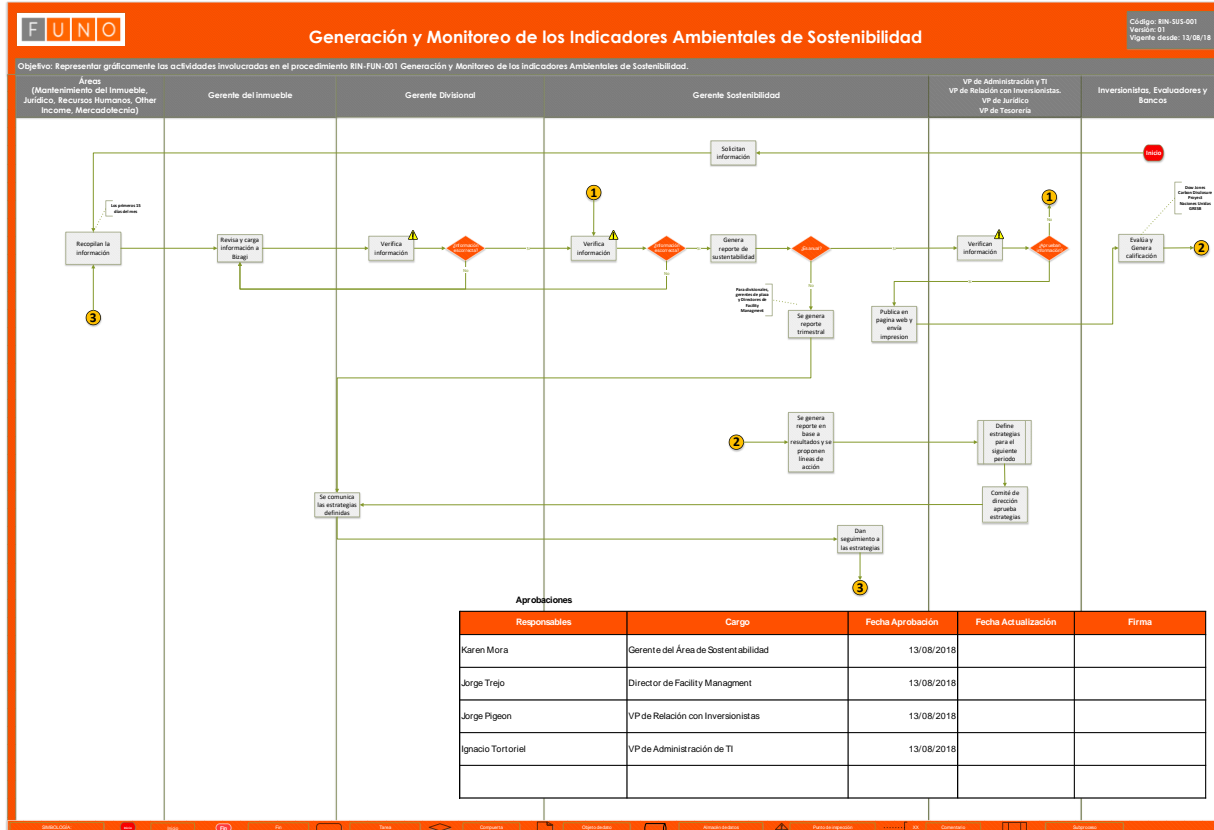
F U N O

Generación y Monitoreo de los Indicadores Ambientales de Sostenibilidad

Código: RIN-SUS-001
Versión: 01
Vigente desde: 13/08/18

Objetivo: Representar gráficamente las actividades involucradas en el procedimiento RIN-FUN-001 Generación y Monitoreo de los indicadores Ambientales de Sostenibilidad.

Áreas (Mantenimiento del Inmueble, Jurídico, Recursos Humanos, Other Income, Mercadotecnia)

Gerente del inmueble

Gerente Divisional

Gerente Sostenibilidad

VP de Administración y TI
VP de Relación con Inversionistas.
VP de Jurídico
VP de Tesorería

Inversionistas, Evaluadores y Bancos

Inicio

Solicitan información

Los primeros 15 días del mes

Recopilan la información

Revisa y carga información a Bizagi

Verifica información

¿Información correcta?

Si

No

1

Verifica información

¿Información correcta?

Genera reporte de sustentabilidad

¿Es anual?

Verifican información

¿Aprueban información?

Dow Jones
Carbon Disclosure Project
Naciones Unidas
GRESB

Evalúa y Genera calificación

2

Para divisionales, gerentes de plaza y Directores de Facility Managment

Se genera reporte trimestral

Publica en pagina web y envía impresion

3

Se genera reporte en base a resultados y se proponen líneas de acción

2

Define estrategias para el siguiente periodo

Comité de dirección aprueba estrategias

Se comunica las estrategias definidas

Dan seguimiento a las estrategias

3

Aprobaciones

| Responsables | Cargo | Fecha Aprobación | Fecha Actualización | Firma |
|---|---|---|---|---|
| Karen Mora | Gerente del Área de Sostentabilidad | 13/08/2018 | | |
| Jorge Trejo | Director de Facility Managment | 13/08/2018 | | |
| Jorge Pigeon | VP de Relación con Inversionistas | 13/08/2018 | | |
| Ignacio Tortoriel | VP de Administración de TI | 13/08/2018 | | |
| | | | | |

SIMBOLOGÍA Inicio Fin Tarea Compuerta Objeto de datos Almacén de datos Punto de inspección Comentario Subproceso